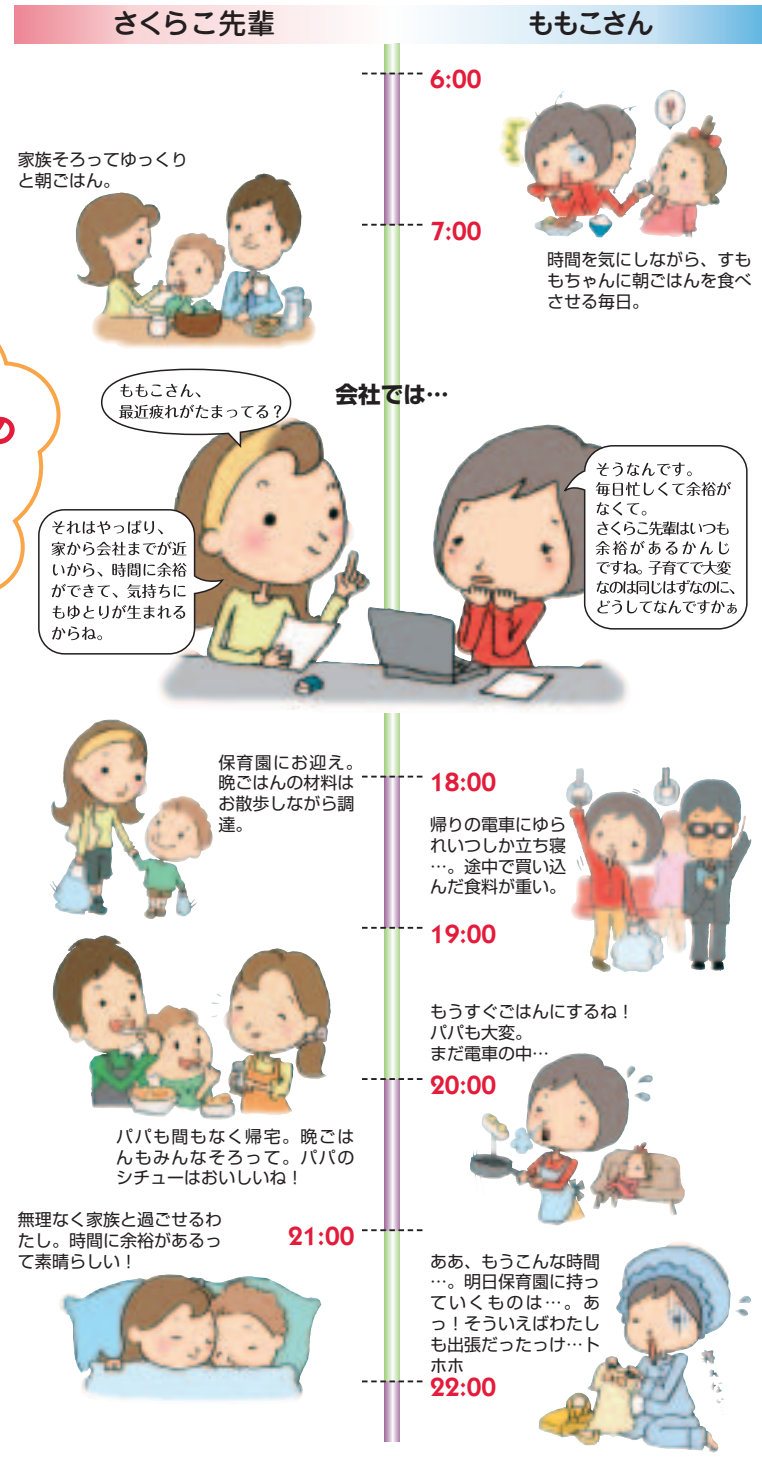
さくらこ先輩

ももこさん

6:00

家族そろってゆっくりと朝ごはん。

7:00

時間を気にしながら、すももちゃんに朝ごはんを食べさせる毎日。

ももこさん、最近疲れがたまってる？

会社では…

それはやっぱり、家から会社までが近いから、時間に余裕ができて、気持ちにもゆとりが生まれるからね。

そうなんです。毎日忙しくて余裕がなくて。さくらこ先輩はいつも余裕があるかんじですね。子育てで大変なのは同じはずなのに、どうしてなんですかぁ

保育園にお迎え。晩ごはんの材料はお散歩しながら調達。

18:00

帰りの電車にゆられいつしか立ち寝…。途中で買い込んだ食料が重い。

19:00

もうすぐごはんにするね！パパも大変。まだ電車の中…

20:00

パパも間もなく帰宅。晩ごはんもみんなそろって。パパのシチューはおいしいね！

無理なく家族と過ごせるわたし。時間に余裕があるって素晴らしい！

21:00

ああ、もうこんな時間…。明日保育園に持っていくものは…。あっ！そういえばわたしも出張だったっけ…トホホ

22:00